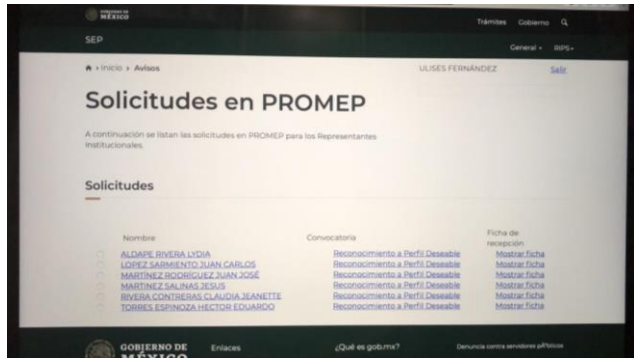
GOBIERNO DE MÉXICO

Trámites Gobierno

SEP

General RIPS

Inicio » Avisos

ULISES FERNÁNDEZ

Salir

Solicitudes en PROMEP

A continuación se listan las solicitudes en PROMEP para los Representantes Institucionales.

Solicitudes

| Nombre | Convocatoria | Ficha de recepción |
|---|---|---|
| ALDAPE RIVERA LYDIA | Reconocimiento a Perfil Deseable | Mostrar ficha |
| LOPEZ SARMIENTO JUAN CARLOS | Reconocimiento a Perfil Deseable | Mostrar ficha |
| MARTINEZ RODRIGUEZ JUAN JOSÉ | Reconocimiento a Perfil Deseable | Mostrar ficha |
| MARTINEZ SALINAS JESUS | Reconocimiento a Perfil Deseable | Mostrar ficha |
| RIVERA CONTRERAS CLAUDIA JEANETTE | Reconocimiento a Perfil Deseable | Mostrar ficha |
| TORRES ESPINOZA HECTOR EDUARDO | Reconocimiento a Perfil Deseable | Mostrar ficha |

GOBIERNO DE MÉXICO

Enlaces

¿Qué es gob.mx?

Denuncia contra servidores públicos